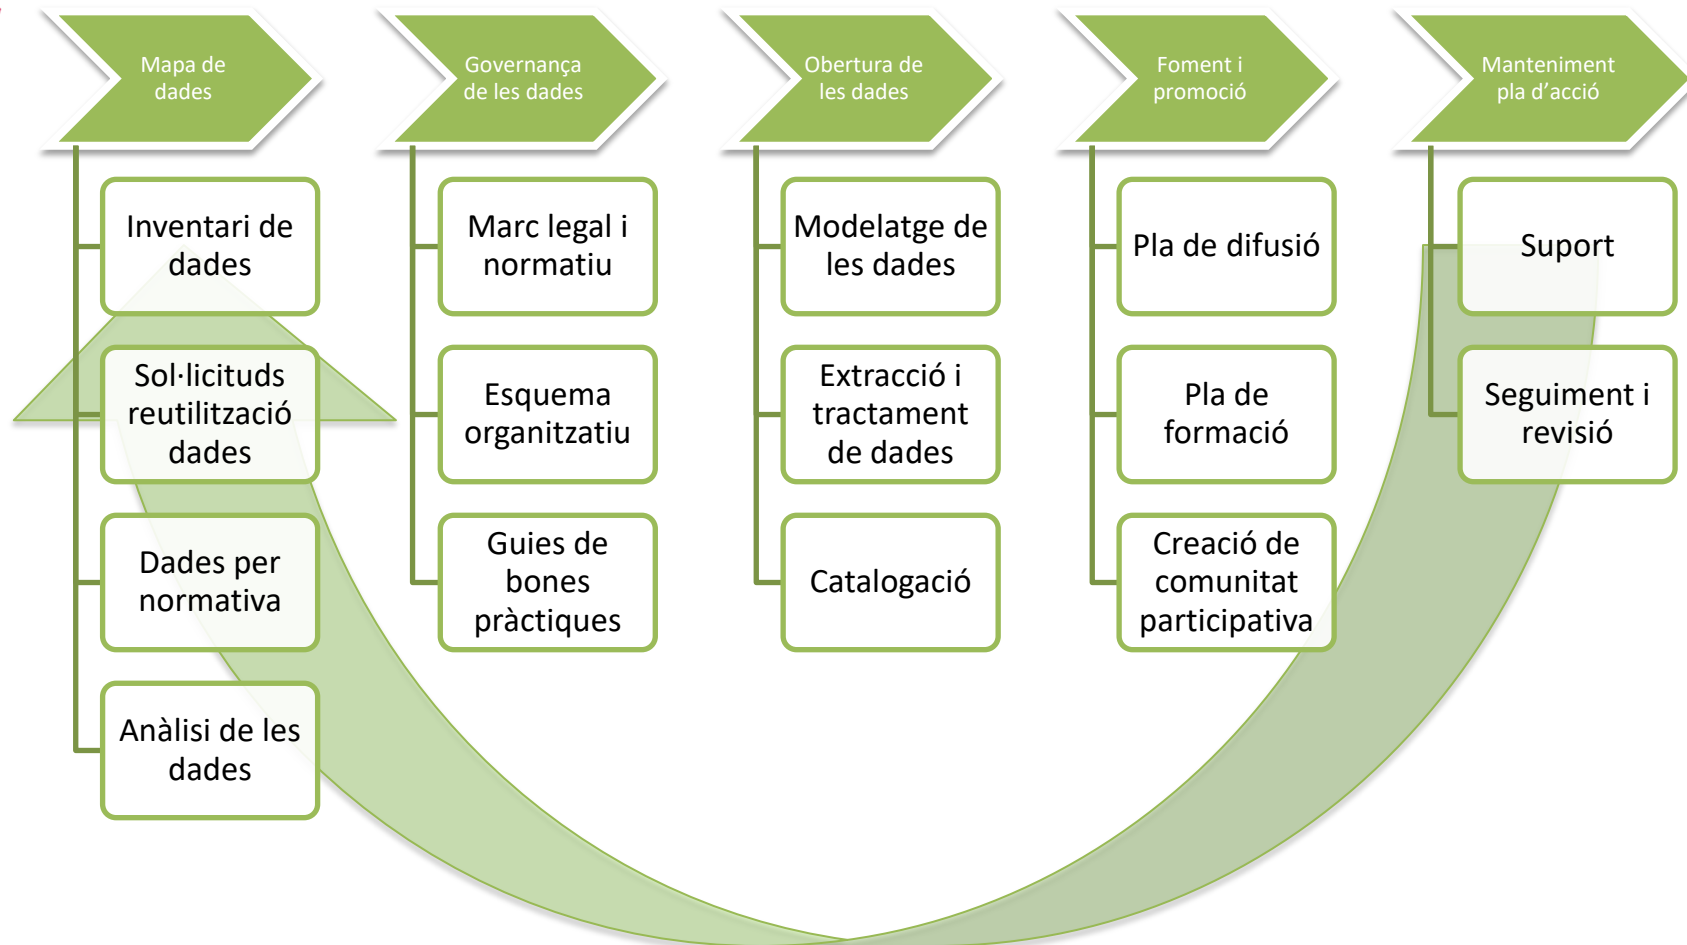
Mapa de dades

Inventari de dades

Sol·licituds reutilització dades

Dades per normativa

Anàlisi de les dades

Governança de les dades

Marc legal i normatiu

Esquema organitzatiu

Guies de bones pràctiques

Obertura de les dades

Modelatge de les dades

Extracció i tractament de dades

Catalogació

Foment i promoció

Pla de difusió

Pla de formació

Creació de comunitat participativa

Manteniment pla d'acció

Suport

Seguiment i revisió